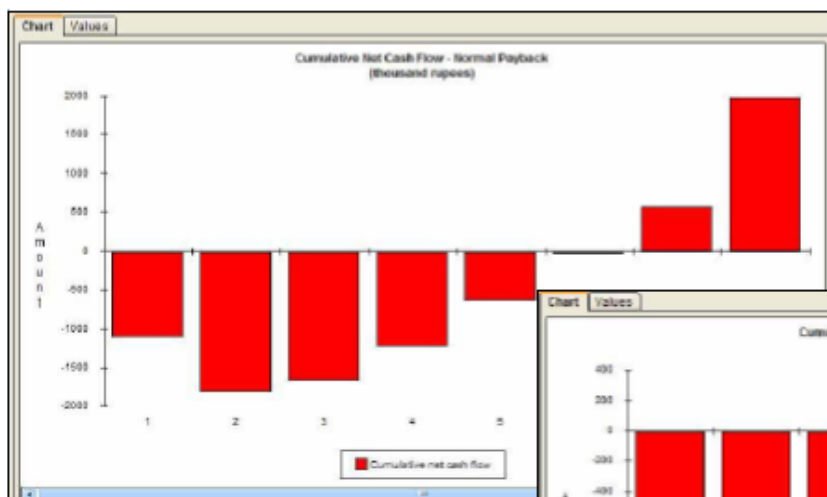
Chart Values

Cumulative Net Cash Flow - Normal Payback
(thousand rupees)

2000
1500
1000
500
0
-500
-1000
-1500
-2000

A
m
o
u
n
t

1 2 3 4 5

Cumulative net cash flow

Chart Values

Cumu

400
200
0
-200
-400